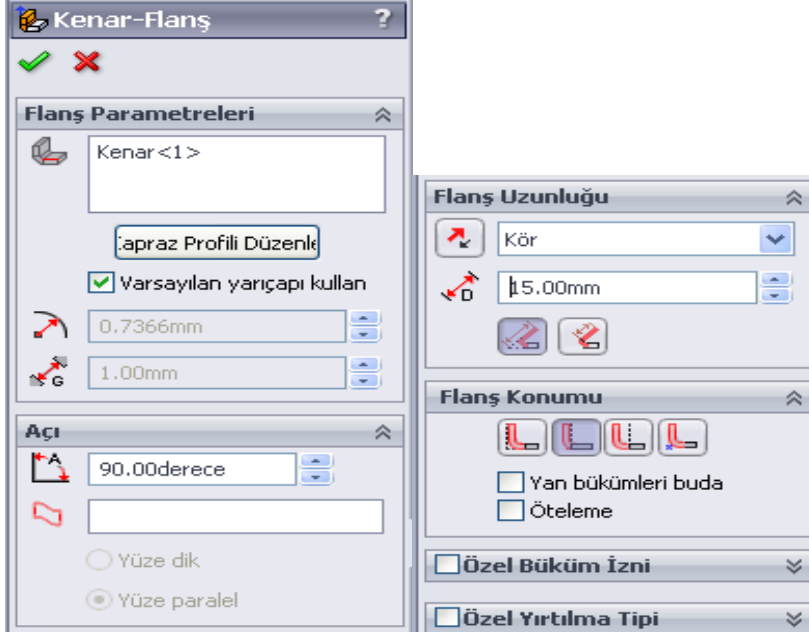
Kenar-Flanş ?

Flanş Parametreleri

Kenar<1>

Çapraz Profili Düzenle

Varsayılan yarıçapı kullan

0.7366mm

G

1.00mm

Açı

A

90.00derece

Yüze dik

Yüze paralel

Flanş Uzunluğu

Kör

D

15.00mm

Flanş Konumu

Yan bükümleri buda

Öteleme

Özel Büküm İzni

Özel Yırtılma Tipi